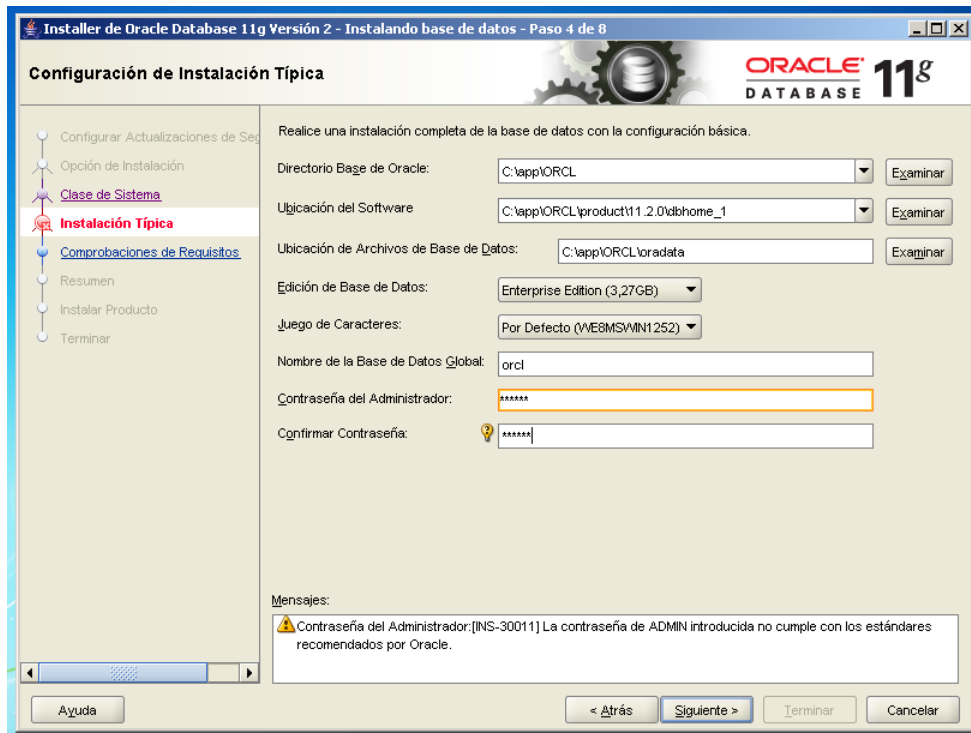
Installer de Oracle Database 11g Versión 2 - Instalando base de datos - Paso 4 de 8

Configuración de Instalación Típica

ORACLE DATABASE 11g

Configurar Actualizaciones de Seg
Opción de Instalación
Clase de Sistema
Instalación Típica
Comprobaciones de Requisitos
Resumen
Instalar Producto
Terminar

Realice una instalación completa de la base de datos con la configuración básica.

Directorio Base de Oracle: C:\app\ORCL Examinar

Ubicación del Software: C:\app\ORCL\product\11.2.0\dbhome_1 Examinar

Ubicación de Archivos de Base de Datos: C:\app\ORCL\oradata Examinar

Edición de Base de Datos: Enterprise Edition (3,27GB)

Juego de Caracteres: Por Defecto (WE8MSWIN1252)

Nombre de la Base de Datos Global: orcl

Contraseña del Administrador: ******

Confirmar Contraseña: ******

Mensajes:

Contraseña del Administrador:[INS-30011] La contraseña de ADMIN introducida no cumple con los estándares recomendados por Oracle.

Ayuda

< Atrás Siguiente > Terminar Cancelar